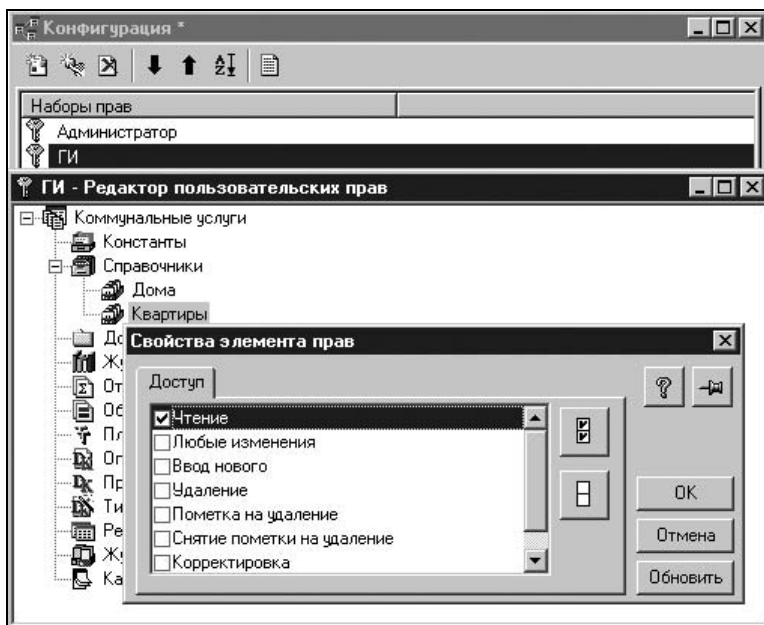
Конфигурация *

Наборы прав
Администратор
ГИ

ГИ - Редактор пользовательских прав

Коммунальные услуги
Константы
Справочники
Дома
Квартиры
До
Жу
От
Об
Пл
Оп
Пр
Ти
Ре
Жу
Ка

Свойства элемента прав

Доступ

Чтение
Любые изменения
Ввод нового
Удаление
Пометка на удаление
Снятие пометки на удаление
Корректировка

OK
Отмена
Обновить